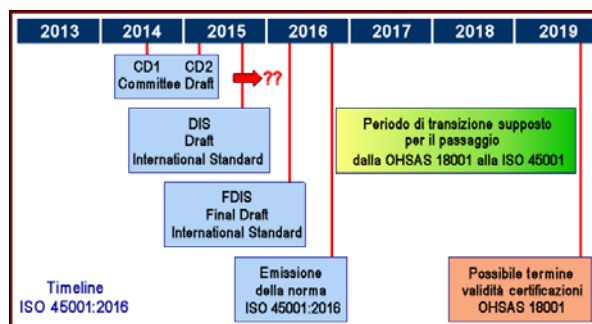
2013 2014 2015 2016 2017 2018 2019

CD1 Committee

CD2 Draft

??

DIS
Draft
International Standard

Periodo di transizione supposto per il passaggio dalla OHSAS 18001 alla ISO 45001

FDIS
Final Draft
International Standard

Timeline
ISO 45001:2016

Emissione della norma
ISO 45001:2016

Possibile termine validità certificazioni
OHSAS 18001